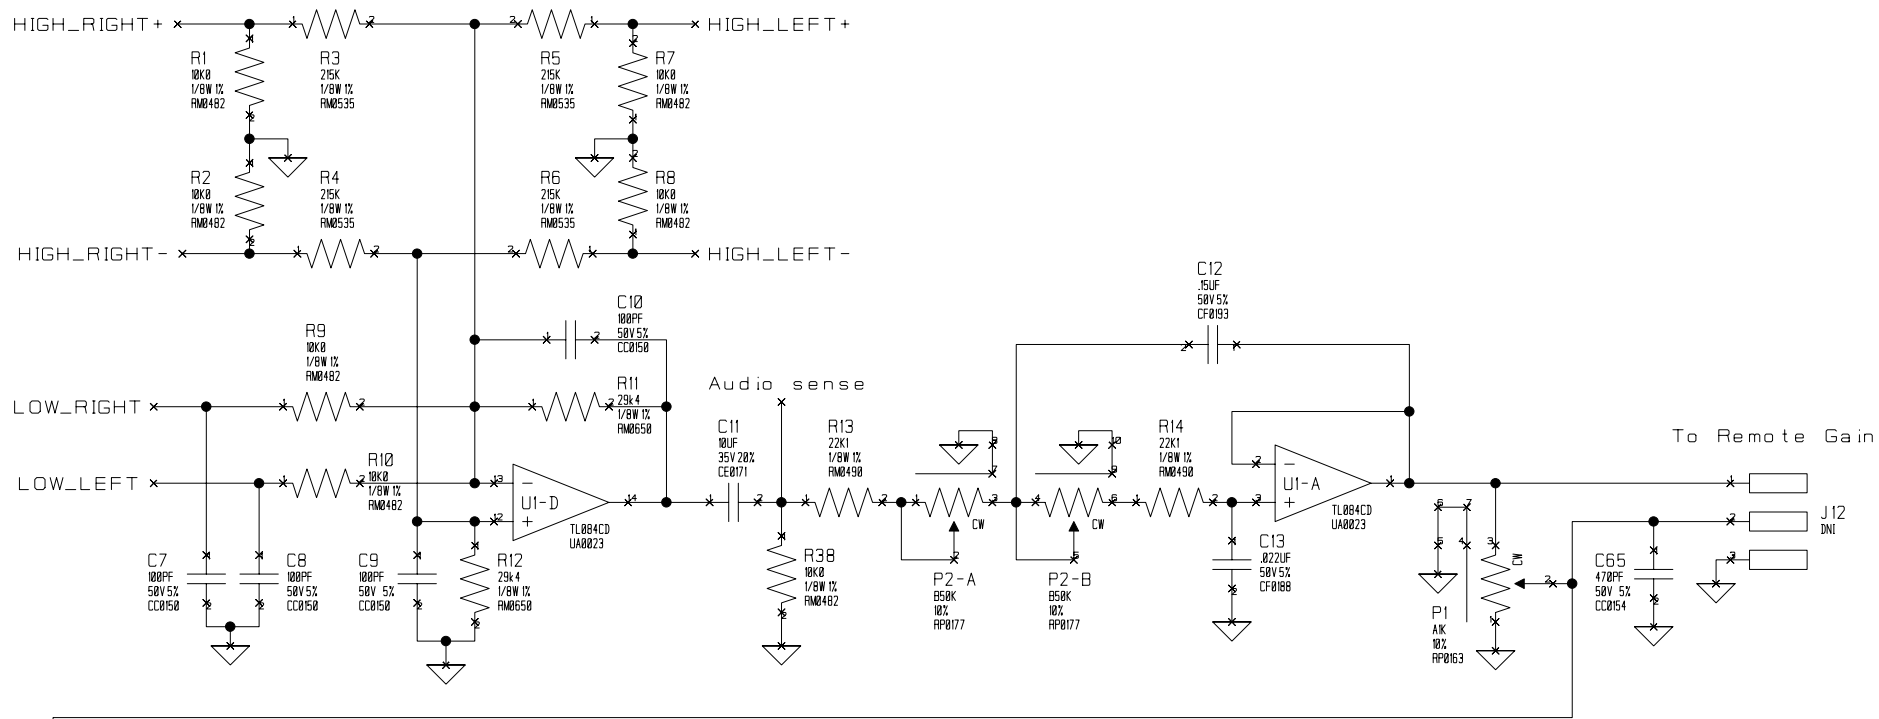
HIGH_RIGHT+
HIGH_LEFT+
R1
10K0
1/8W 1%
RM0482
R3
215K
1/8W 1%
RM0535
R5
215K
1/8W 1%
RM0535
R7
10K0
1/8W 1%
RM0482
R2
10K0
1/8W 1%
RM0482
R4
215K
1/8W 1%
RM0535
R6
215K
1/8W 1%
RM0535
R8
10K0
1/8W 1%
RM0482
HIGH_RIGHT-
HIGH_LEFT-
C12
.15UF
50V 5%
CF0193
C10
100PF
50V 5%
CC0150
R9
10K0
1/8W 1%
RM0482
Audio sense
LOW_RIGHT
R11
29k4
1/8W 1%
RM0650
C11
10UF
35V 20%
CE0171
R13
22K1
1/8W 1%
RM0490
R14
22K1
1/8W 1%
RM0490
To Remote Gain
LOW_LEFT
R10
10K0
1/8W 1%
RM0482
U1-D
TL084CD
UA0023
CW
CW
U1-A
TL084CD
UA0023
J12
DNI
C7
100PF
50V 5%
CC0150
C8
100PF
50V 5%
CC0150
C9
100PF
50V 5%
CC0150
R12
29k4
1/8W 1%
RM0650
R38
10K0
1/8W 1%
RM0482
P2-A
B50K
10%
RP0177
P2-B
B50K
10%
RP0177
C13
.022UF
50V 5%
CF0188
P1
A1K
10%
RP0163
CW
C65
470PF
50V 5%
CC0154